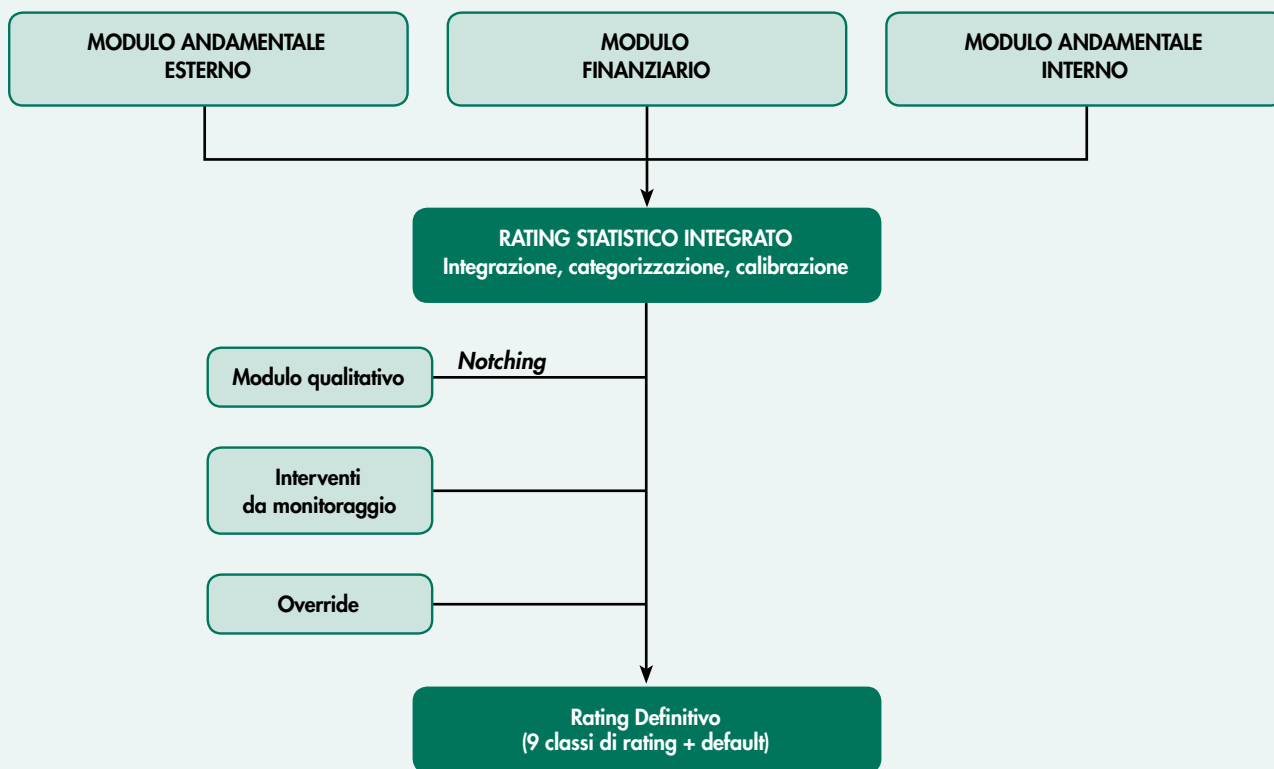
MODULO ANDAMENTALE ESTERNO

MODULO FINANZIARIO

MODULO ANDAMENTALE INTERNO

RATING STATISTICO INTEGRATO
Integrazione, categorizzazione, calibrazione

Notching

Modulo qualitativo

Interventi da monitoraggio

Override

Rating Definitivo
(9 classi di rating + default)